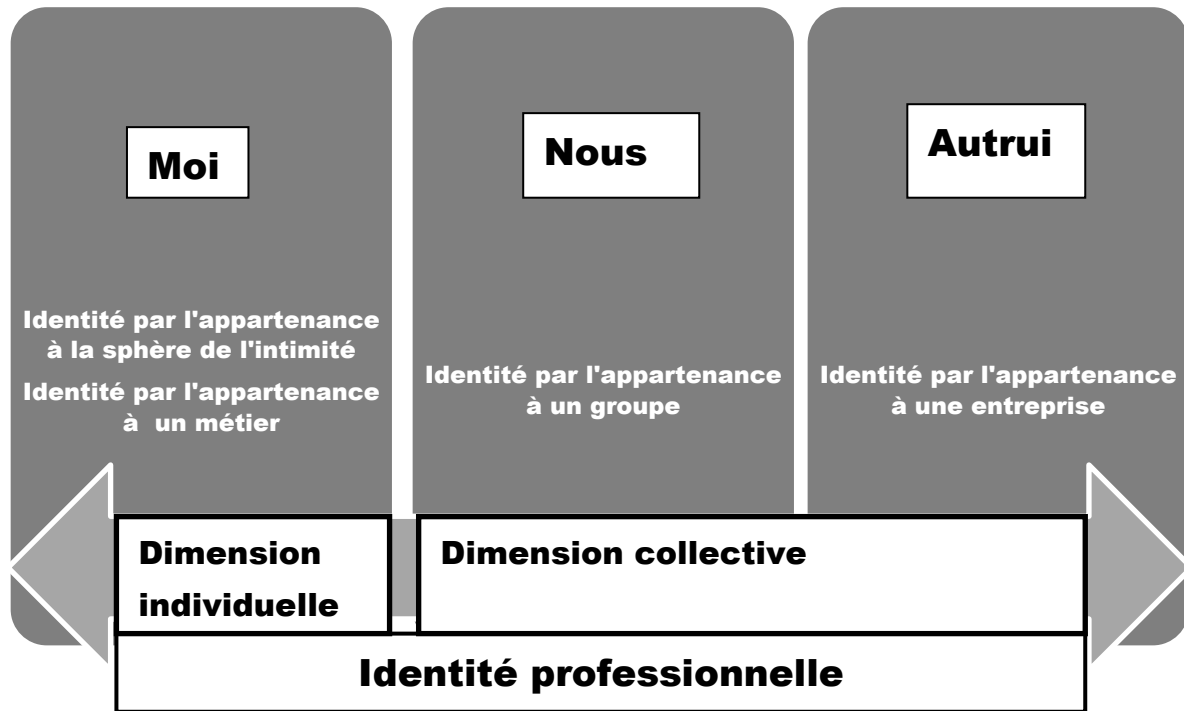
Moi

Identité par l'appartenance à la sphère de l'intimité

Identité par l'appartenance à un métier

Nous

Identité par l'appartenance à un groupe

Autrui

Identité par l'appartenance à une entreprise

Dimension individuelle

Dimension collective

Identité professionnelle